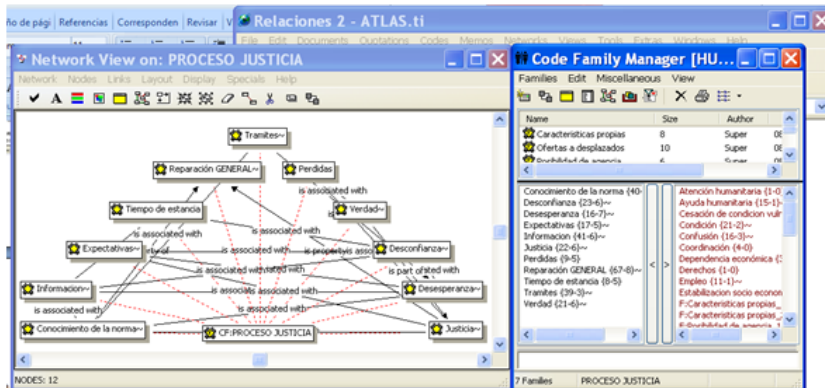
ño de pági | Referencias | Corresponden | Revisar | V

Relaciones 2 - ATLAS.ti

File Edit Documents Quotations Codes Memos Networks Views Tools Extras Windows Help

Network View on: PROCESO JUSTICIA

Network Nodes Links Layout Display Specials Help

Tramites~

Reparación GENERAL~

Perdidas

is associated with

Tiempo de estancia

Verdad~

is associated with

is associated with

Expectativas~

is associated with

is property of

is associated with

Desconfianza~

is part of

is associated with

is associated with

is associated with

Informacion~

is associated with

Desesperanza~

is associated with

is associated with

Conocimiento de la norma~

CF:PROCESO JUSTICIA

Justicia~

NODES: 12

Code Family Manager [HU...

Families Edit Miscellaneous View

| Name | Size | Author |
|---|---|---|
| Caracteristicas propias | 8 | Super |
| Ofertas a desplazados | 10 | Super |
| Posibilidad de agencia | 6 | Super |

Conocimiento de la norma {40-
Desconfianza {23-6}~
Desesperanza {16-7}~
Expectativas {17-5}~
Informacion {41-6}~
Justicia {22-6}~
Perdidas {9-5}
Reparación GENERAL {67-8}~
Tiempo de estancia {8-5}
Tramites {39-3}~
Verdad {21-6}~

Atención humanitaria {1-0
Ayuda humanitaria {15-1}
Cesación de condicion vulr
Condición {21-2}~
Confusión {16-3}~
Coordinación {4-0}
Dependencia económica {
Derechos {1-0}
Empleo {11-1}~
Estabilizacion socio econon
F:Caracteristicas propias_
F:Caracteristicas propias_
F:Posibilidad de agencia_1

<
>

7 Families PROCESO JUSTICIA